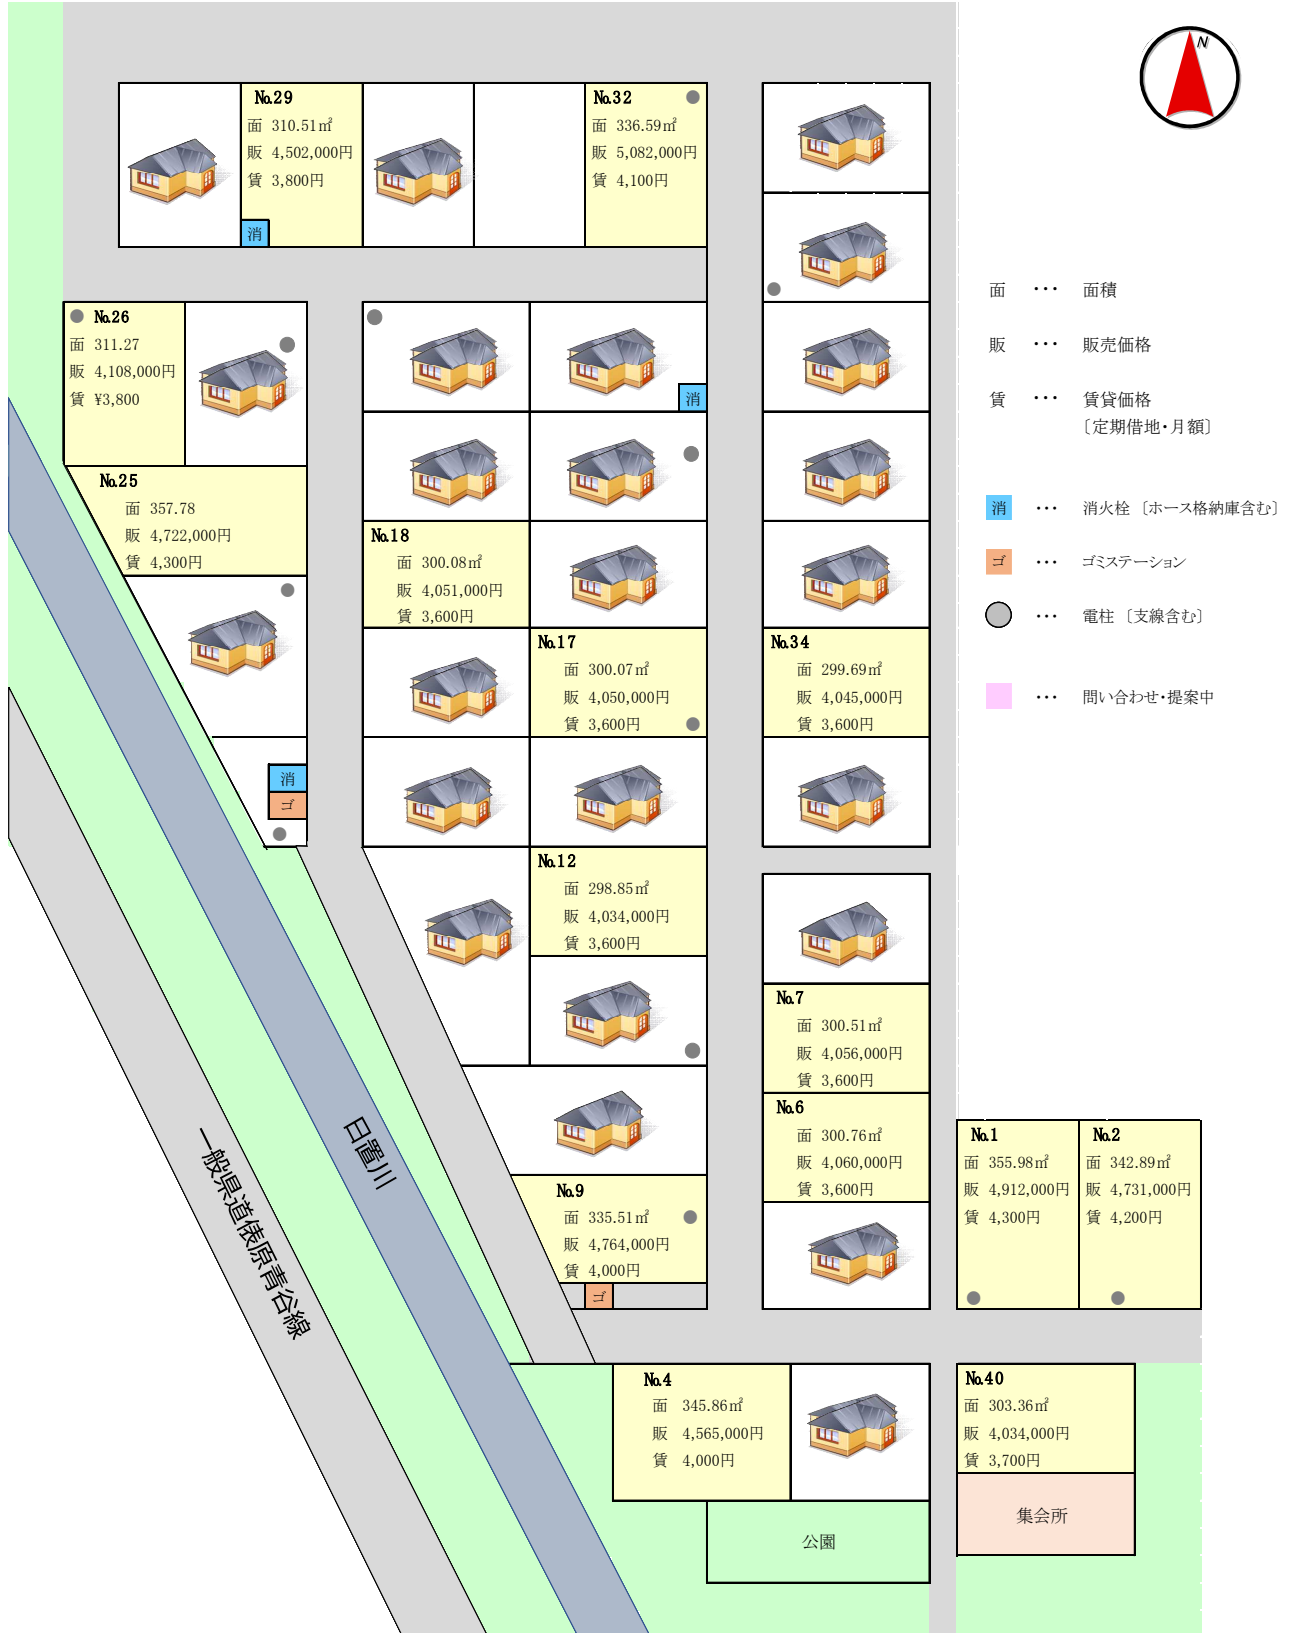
N

No.29
面 310.51㎡
販 4,502,000円
賃 3,800円
消

No.32
面 336.59㎡
販 5,082,000円
賃 4,100円

面 ・・・ 面積

販 ・・・ 販売価格

賃 ・・・ 賃貸価格 〔定期借地・月額〕

消 ・・・ 消火栓 〔ホース格納庫含む〕

ゴ ・・・ ゴミステーション

・・・ 電柱 〔支線含む〕

・・・ 問い合わせ・提案中

No.26
面 311.27
販 4,108,000円
賃 ¥3,800

消

No.25
面 357.78
販 4,722,000円
賃 4,300円

No.18
面 300.08㎡
販 4,051,000円
賃 3,600円

No.17
面 300.07㎡
販 4,050,000円
賃 3,600円

No.34
面 299.69㎡
販 4,045,000円
賃 3,600円

消
ゴ

No.12
面 298.85㎡
販 4,034,000円
賃 3,600円

No.7
面 300.51㎡
販 4,056,000円
賃 3,600円

No.6
面 300.76㎡
販 4,060,000円
賃 3,600円

No.1
面 355.98㎡
販 4,912,000円
賃 4,300円

No.2
面 342.89㎡
販 4,731,000円
賃 4,200円

日置川

一般県道俵原青谷線

No.9
面 335.51㎡
販 4,764,000円
賃 4,000円
ゴ

No.4
面 345.86㎡
販 4,565,000円
賃 4,000円

No.40
面 303.36㎡
販 4,034,000円
賃 3,700円

集会所

公園